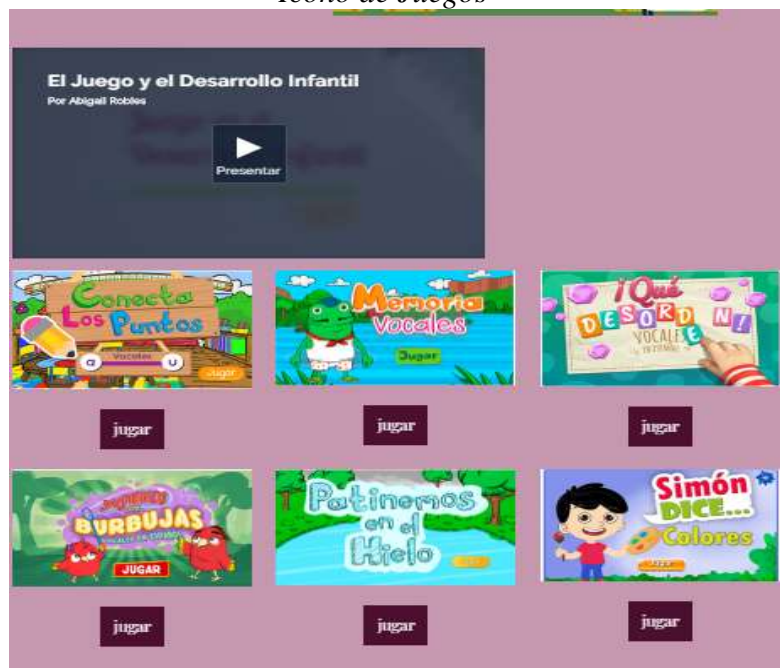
Rollo de Juegos

El Juego y el Desarrollo Infantil
Por Abigail Robles

Presentar

Conecta Los Puntos
a Vocales u
Jugar

jugar

Memoria Vocales
Jugar

jugar

¡Qué DESORDEN!
VOCALES

jugar

Burbujas
JUGAR

jugar

Patinemos en el Hielo

jugar

Simón DICE... Colores

jugar